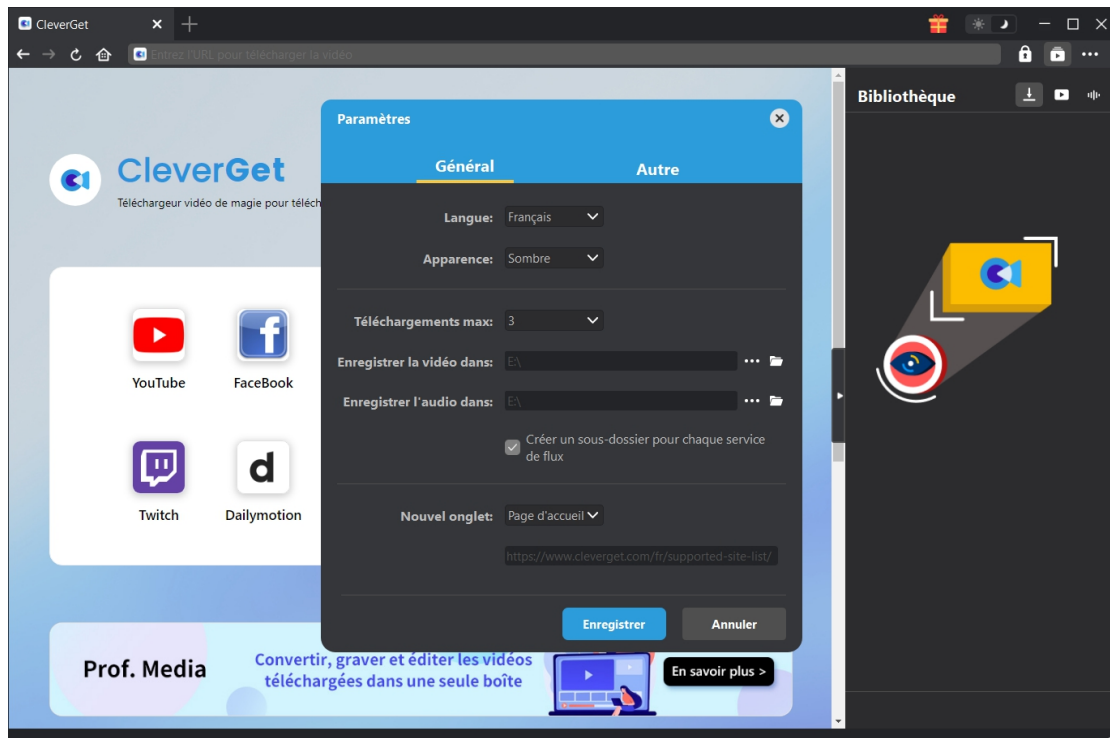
CleverGet

Entrez l'URL pour télécharger la vidéo

CleverGet

Téléchargeur vidéo de magie pour téléch

YouTube

FaceBook

Twitch

Dailymotion

Prof. Media

Convertir, graver et éditer les vidéos téléchargées dans une seule boîte

En savoir plus >

Paramètres

Général

Autre

Langue: Français

Apparence: Sombre

Téléchargements max: 3

Enregistrer la vidéo dans: E:\

Enregistrer l'audio dans: E:\

Créer un sous-dossier pour chaque service de flux

Nouvel onglet: Page d'accueil

https://www.cleverget.com/fr/supported-site-list/

Enregistrer

Annuler

Bibliothèque